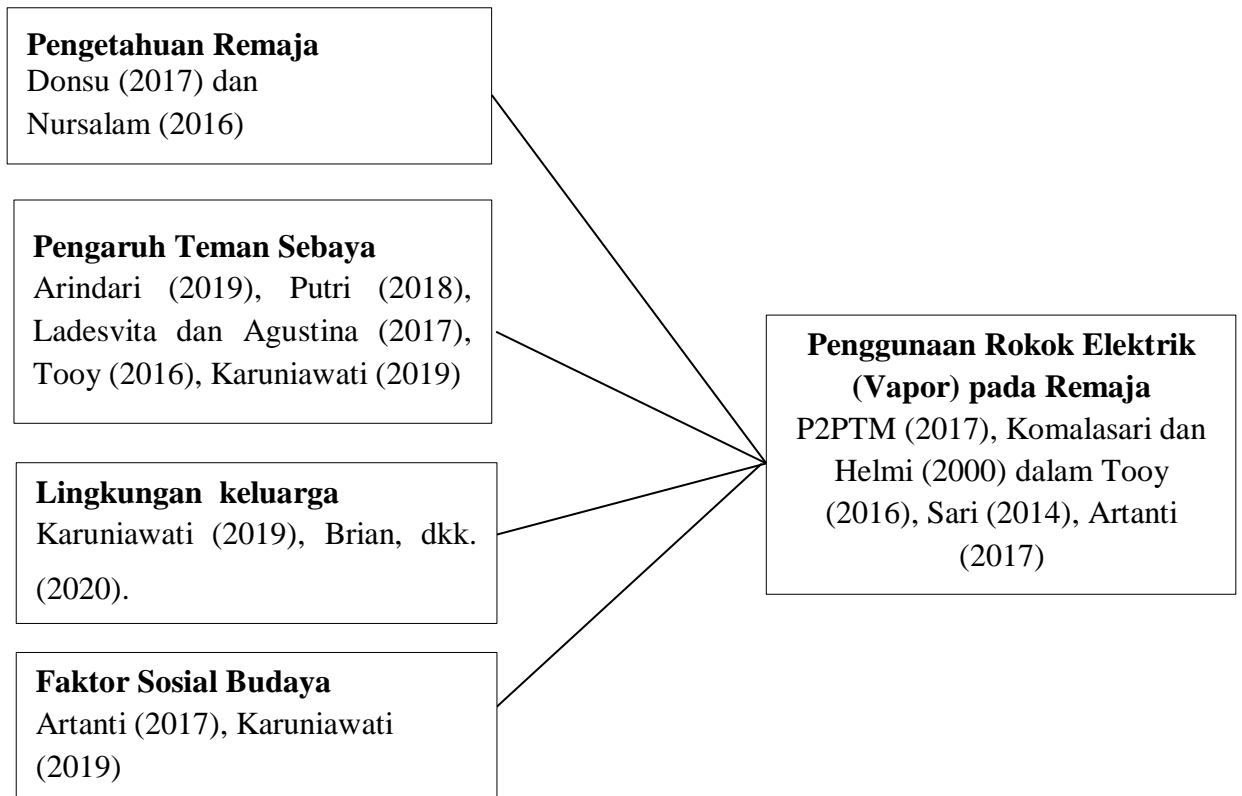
**Pengetahuan Remaja**
Donsu (2017) dan Nursalam (2016)

**Pengaruh Teman Sebaya**
Arindari (2019), Putri (2018), Ladesvita dan Agustina (2017), Tooy (2016), Karuniawati (2019)

**Lingkungan keluarga**
Karuniawati (2019), Brian, dkk. (2020).

**Faktor Sosial Budaya**
Artanti (2017), Karuniawati (2019)

**Penggunaan Rokok Elektrik (Vapor) pada Remaja**
P2PTM (2017), Komalasari dan Helmi (2000) dalam Tooy (2016), Sari (2014), Artanti (2017)